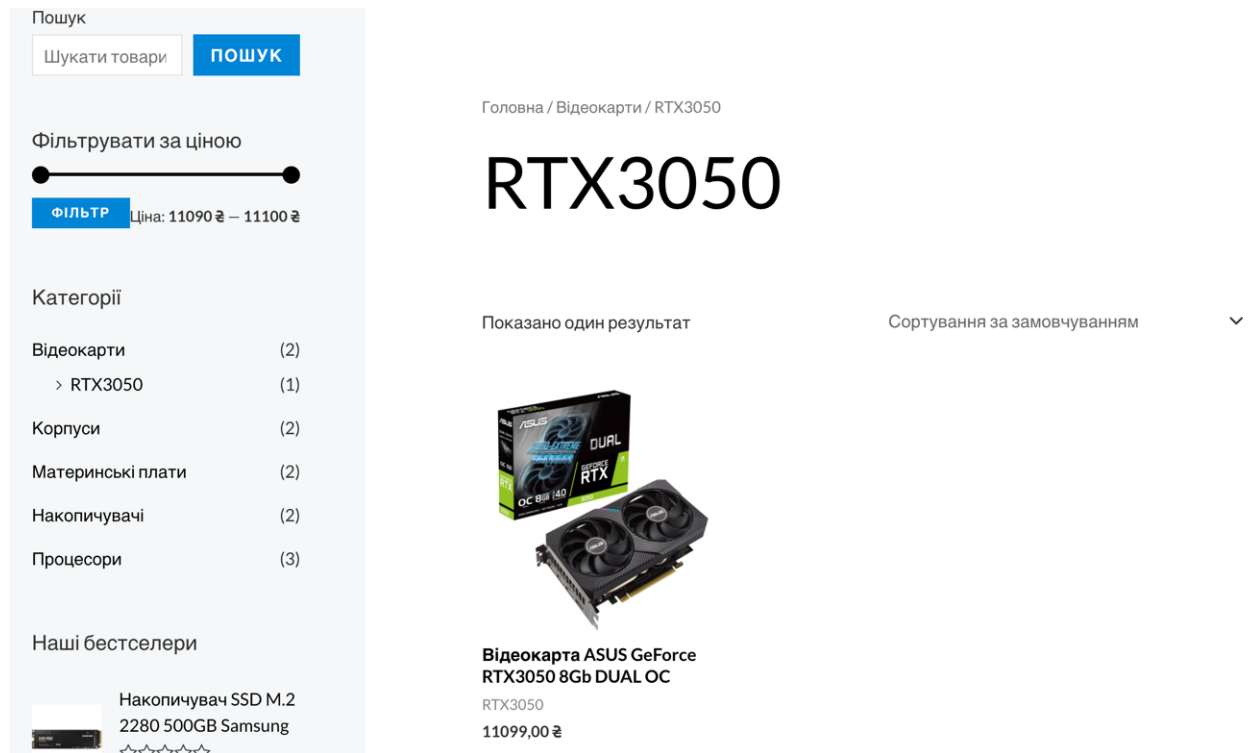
Пошук

Шукати товари

ПОШУК

Фільтрувати за ціною

ФІЛЬТР

Ціна: 11090 ₴ — 11100 ₴

Категорії

Відеокарти (2)

› RTX3050 (1)

Корпуси (2)

Материнські плати (2)

Накопичувачі (2)

Процесори (3)

Наші бестселери

Накопичувач SSD M.2 2280 500GB Samsung

Головна / Відеокарти / RTX3050

RTX3050

Показано один результат

Сортування за замовчуванням

ASUS DUAL GEFORCE RTX OC 8GB

Відеокарта ASUS GeForce RTX3050 8Gb DUAL OC

RTX3050

11099,00 ₴